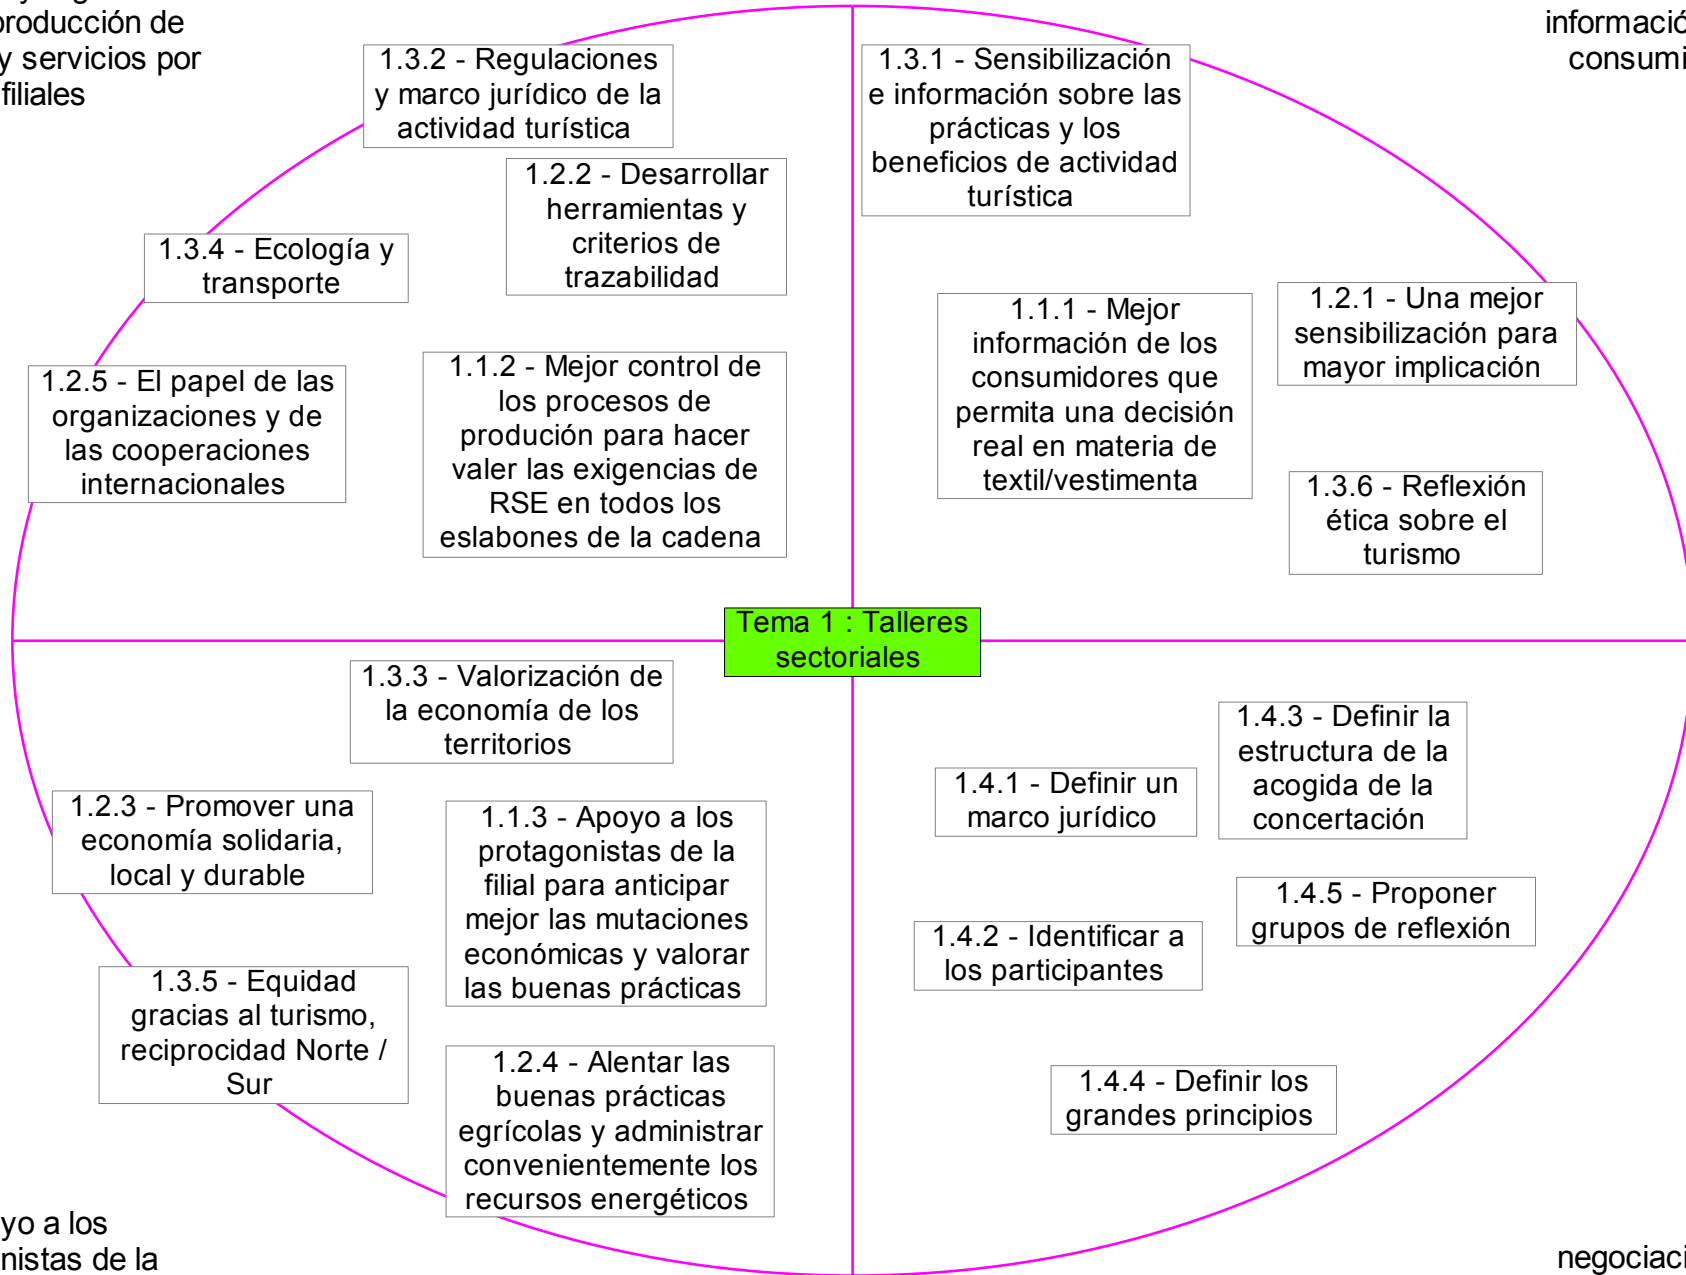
roducción de
y servicios por
filiales

informació
consumi

1.3.2 - Regulaciones y marco jurídico de la actividad turística

1.3.1 - Sensibilización e información sobre las prácticas y los beneficios de actividad turística

1.2.2 - Desarrollar herramientas y criterios de trazabilidad

1.3.4 - Ecología y transporte

1.1.1 - Mejor información de los consumidores que permita una decisión real en materia de textil/vestimenta

1.2.1 - Una mejor sensibilización para mayor implicación

1.2.5 - El papel de las organizaciones y de las cooperaciones internacionales

1.1.2 - Mejor control de los procesos de produción para hacer valer las exigencias de RSE en todos los eslabones de la cadena

1.3.6 - Reflexión ética sobre el turismo

Tema 1 : Talleres sectoriales

1.3.3 - Valorización de la economía de los territorios

1.4.3 - Definir la estructura de la acogida de la concertación

1.4.1 - Definir un marco jurídico

1.2.3 - Promover una economía solidaria, local y durable

1.1.3 - Apoyo a los protagonistas de la filial para anticipar mejor las mutaciones económicas y valorar las buenas prácticas

1.4.5 - Proponer grupos de reflexión

1.4.2 - Identificar a los participantes

1.3.5 - Equidad gracias al turismo, reciprocidad Norte / Sur

1.2.4 - Alentar las buenas prácticas egrícolas y administrar convenientemente los recursos energéticos

1.4.4 - Definir los grandes principios

yo a los
nistas de la

negociaci